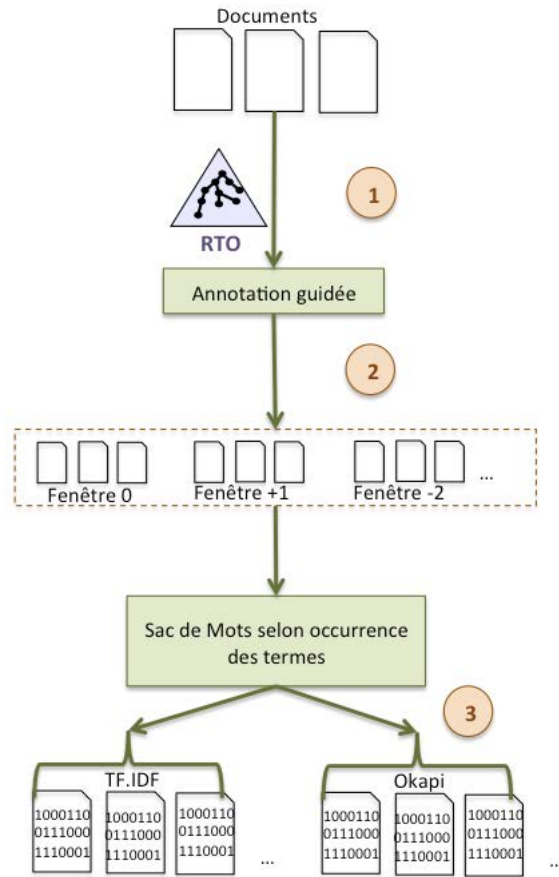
Documents

1

RTO

Annotation guidée

2

Fenêtre 0

Fenêtre +1

Fenêtre -2

...

Sac de Mots selon occurrence des termes

3

TF.IDF

1000110
0111000
1110001

1000110
0111000
1110001

1000110
0111000
1110001

...

Okapi

1000110
0111000
1110001

1000110
0111000
1110001

1000110
0111000
1110001

..